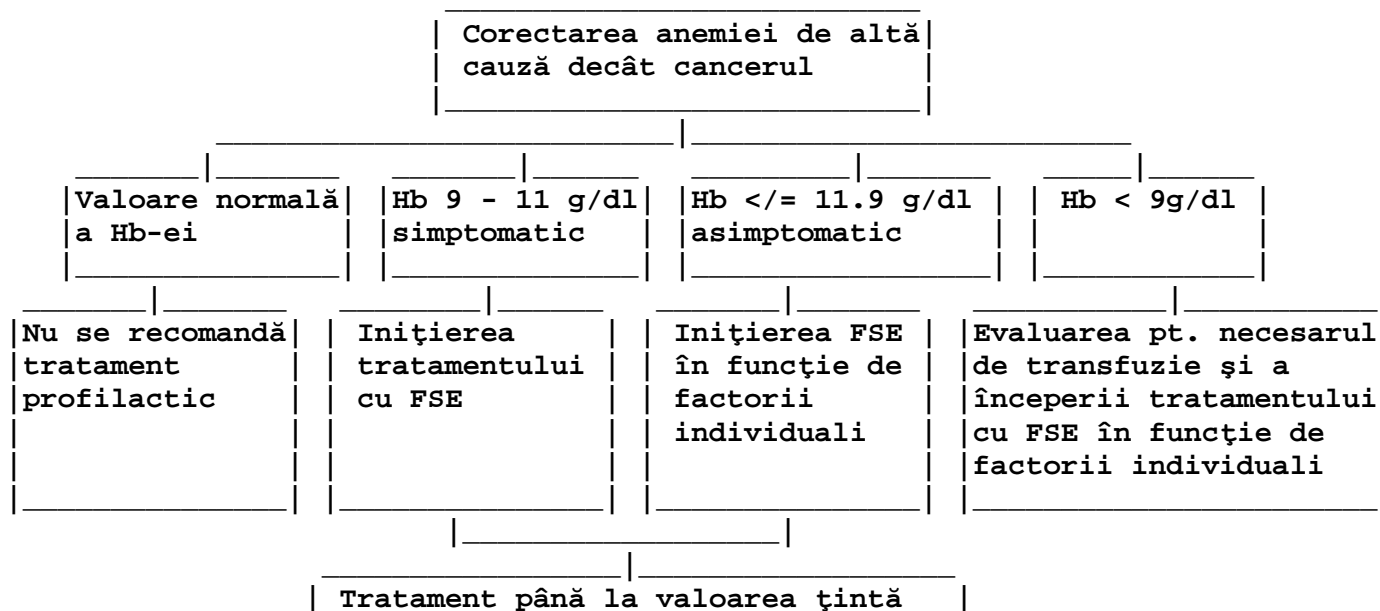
Corectarea anemiei de altă cauză decât cancerul

Valoare normală a Hb-ei

Hb 9 - 11 g/dl simptomatic

Hb </= 11.9 g/dl asimptomatic

Hb < 9g/dl

Nu se recomandă tratament profilactic

Iniţierea tratamentului cu FSE

Iniţierea FSE în funcţie de factorii individuali

Evaluarea pt. necesarul de transfuzie şi a începerii tratamentului cu FSE în funcţie de factorii individuali

Tratament până la valoarea ţintă